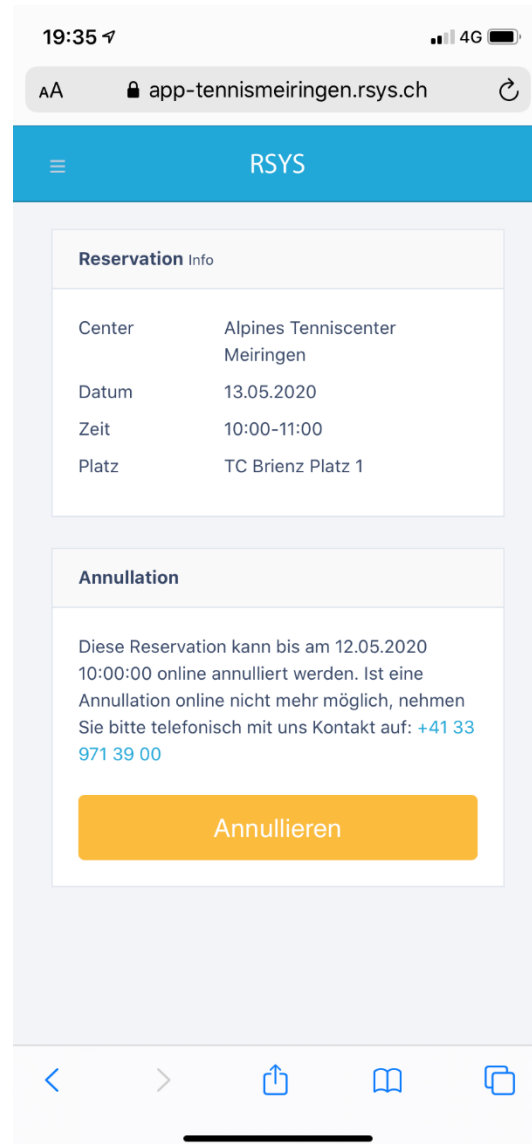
19:35

4G

AA app-tennismeiringen.rsys.ch

RSYS

Reservation Info

| | |
|---|---|
| Center | Alpines Tenniscenter Meiringen |
| Datum | 13.05.2020 |
| Zeit | 10:00-11:00 |
| Platz | TC Brienz Platz 1 |

Annullation

Diese Reservation kann bis am 12.05.2020 10:00:00 online annulliert werden. Ist eine Annullation online nicht mehr möglich, nehmen Sie bitte telefonisch mit uns Kontakt auf: +41 33 971 39 00

Annullieren